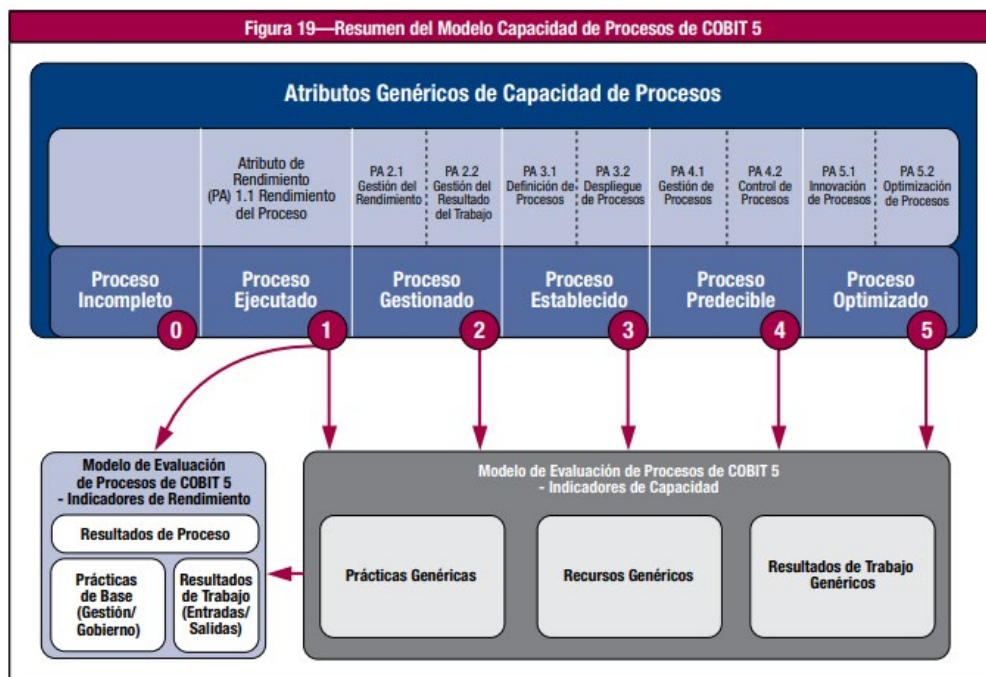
Figura 19—Resumen del Modelo Capacidad de Procesos de COBIT 5

Atributos Genéricos de Capacidad de Procesos

Atributo de Rendimiento (PA) 1.1 Rendimiento del Proceso

PA 2.1 Gestión del Rendimiento

PA 2.2 Gestión del Resultado del Trabajo

PA 3.1 Definición de Procesos

PA 3.2 Despliegue de Procesos

PA 4.1 Gestión de Procesos

PA 4.2 Control de Procesos

PA 5.1 Innovación de Procesos

PA 5.2 Optimización de Procesos

Proceso Incompleto 0

Proceso Ejecutado 1

Proceso Gestionado 2

Proceso Establecido 3

Proceso Predecible 4

Proceso Optimizado 5

Modelo de Evaluación de Procesos de COBIT 5 - Indicadores de Rendimiento

Resultados de Proceso

Prácticas de Base (Gestión/ Gobierno)

Resultados de Trabajo (Entradas/ Salidas)

Modelo de Evaluación de Procesos de COBIT 5 - Indicadores de Capacidad

Prácticas Genéricas

Recursos Genéricos

Resultados de Trabajo Genéricos